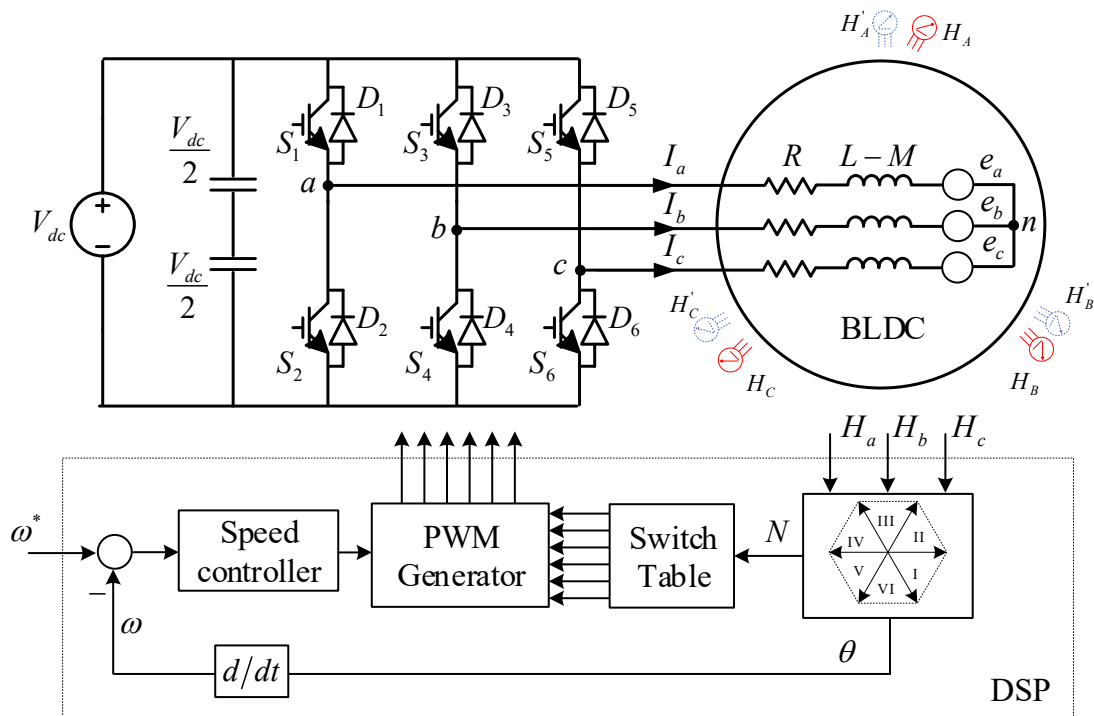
$H_A^{'}$ $H_A$

$V_{dc}$

+

−

$\frac{V_{dc}}{2}$

$\frac{V_{dc}}{2}$

$S_1$ $D_1$ $S_3$ $D_3$ $S_5$ $D_5$

$a$ $b$ $c$

$S_2$ $D_2$ $S_4$ $D_4$ $S_6$ $D_6$

$I_a$ $I_b$ $I_c$

$R$ $L-M$

$e_a$ $e_b$ $e_c$ $n$

$H_C^{'}$ $H_C$

BLDC

$H_B^{'}$ $H_B$

$H_a$ $H_b$ $H_c$

$\omega^*$

−

Speed controller

PWM Generator

Switch Table

$N$

III II IV I V VI

$\omega$

$d/dt$

$\theta$

DSP